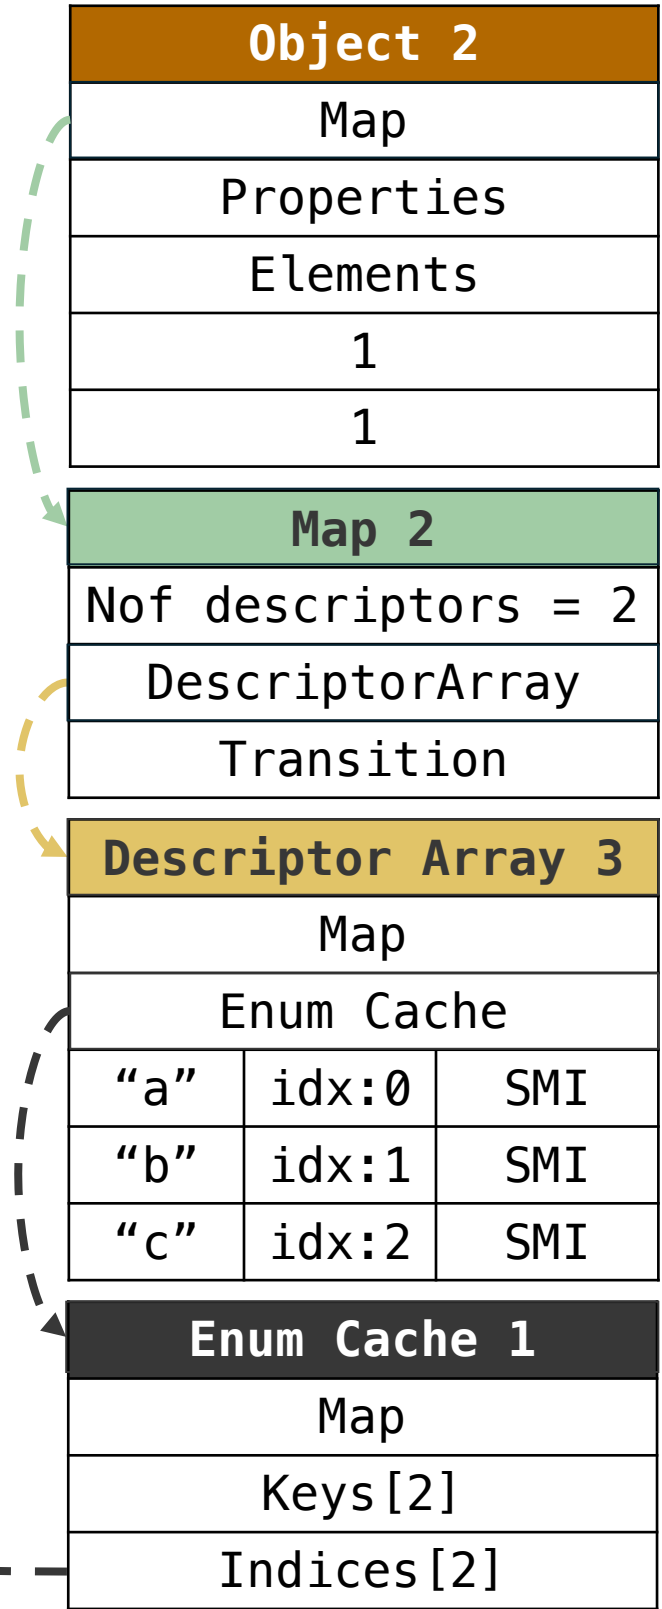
Object 2

Map

Properties

Elements

1

1

Map 2

Nof descriptors = 2

DescriptorArray

Transition

Descriptor Array 3

Map

Enum Cache

| “a” | idx:0 | SMI |
|---|---|---|
| “b” | idx:1 | SMI |
| “c” | idx:2 | SMI |

Enum Cache 1

Map

Keys[2]

Indices[2]